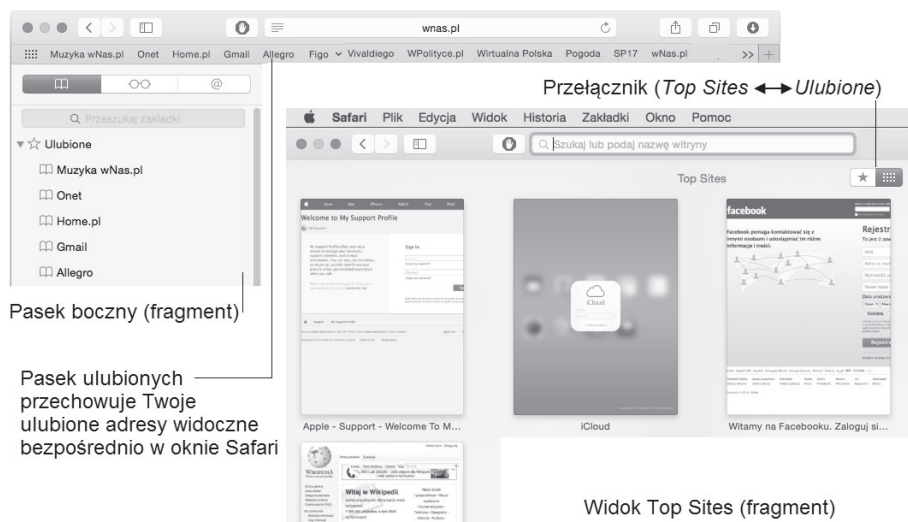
wnas.pl

Muzyka wNas.pl Onet Home.pl Gmail Allegro Figo Vivaldiego WPolityce.pl Wirtualna Polska Pogoda SP17 wNas.pl >>

Q Przeszukaj zakładki

Ulubione
Muzyka wNas.pl
Onet
Home.pl
Gmail
Allegro

Pasek boczny (fragment)

Pasek ulubionych przechowuje Twoje ulubione adresy widoczne bezpośrednio w oknie Safari

Przełącznik (*Top Sites* ↔ *Ulubione*)

Safari Plik Edycja Widok Historia Zakładki Okno Pomoc

Szukaj lub podaj nazwę witryny

Top Sites

Welcome to My Support Profile

Sign In

iCloud

facebook

Facebook pomaga kontaktować się z innymi osobami i udostępniać im różne informacje i treści.

Rejestr

To jest z

Apple - Support - Welcome To M...

iCloud

Witamy na Facebooku. Zaloguj si...

Wikipedia

Witaj w Wikipedii

Widok Top Sites (fragment)